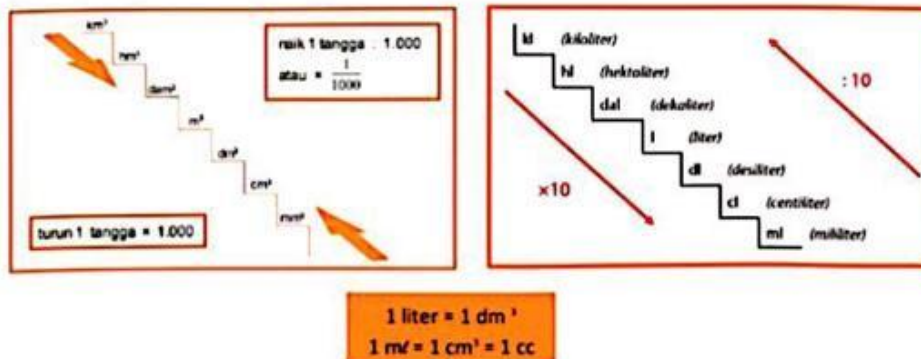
$km^3$

$hm^3$

$dam^3$

$m^3$

$dm^3$

$cm^3$

$mm^3$

naik 1 tangga : 1.000
atau × $\frac{1}{1000}$

turun 1 tangga × 1.000

kl (kiloliter)

hl (hektoliter)

dal (dekaliter)

l (liter)

dl (desiliter)

cl (centiliter)

ml (mililiter)

×10

: 10

1 liter = 1 $dm^3$

1 ml = 1 $cm^3$ = 1 cc